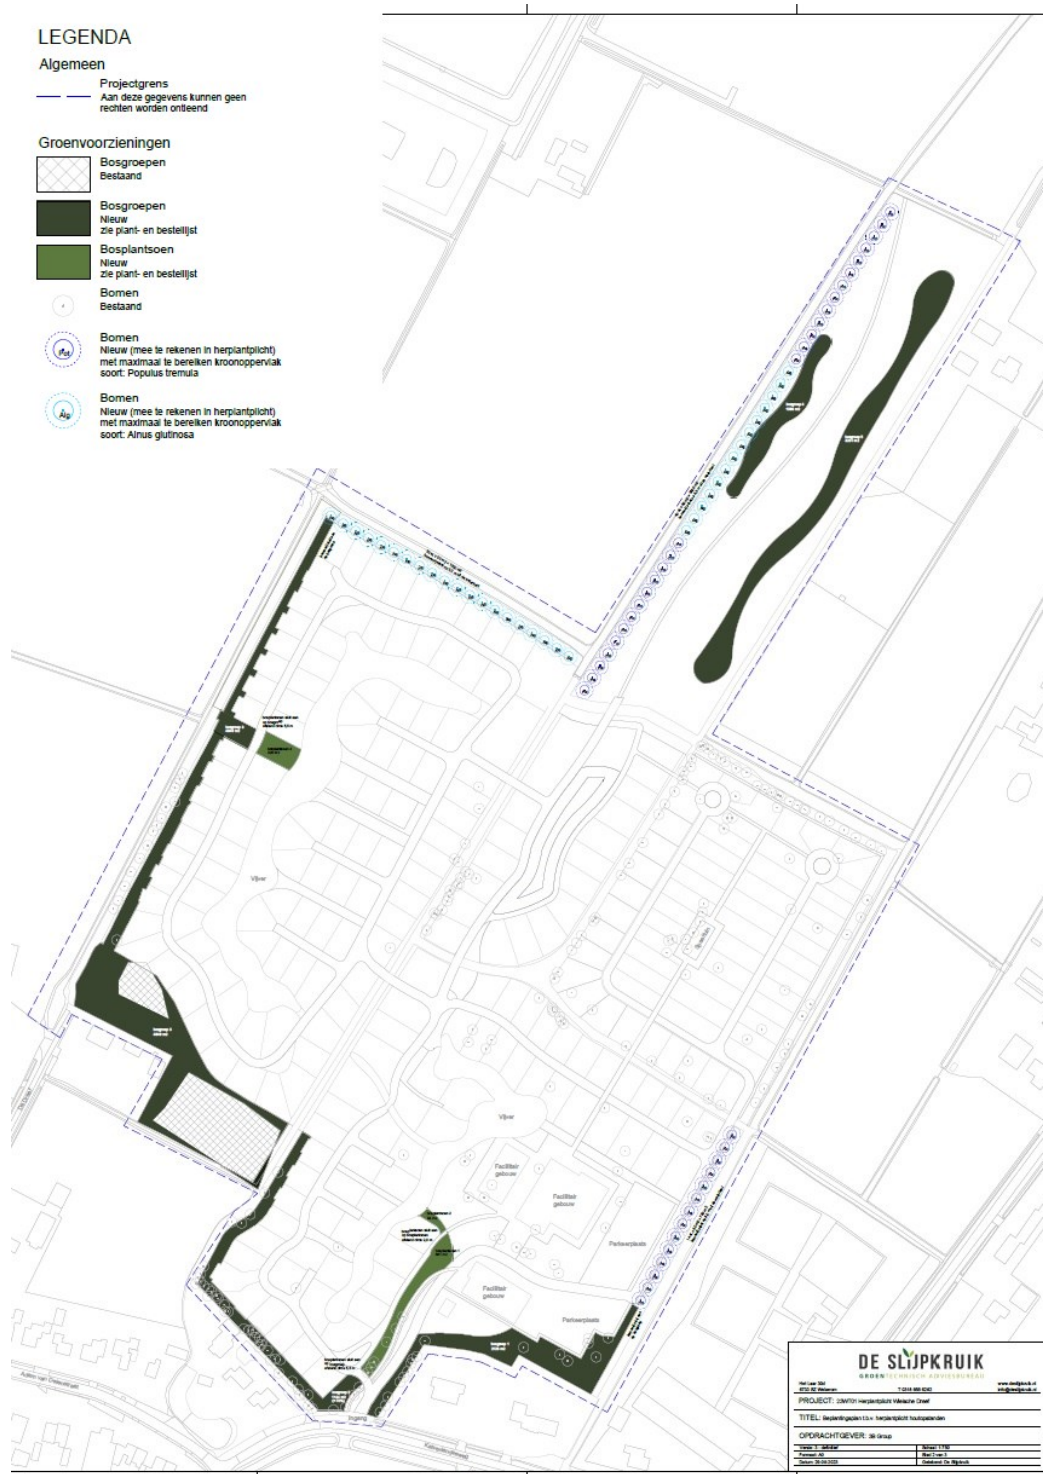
LEGENDA

Algemeen

Projectgrens
Aan deze gegevens kunnen geen rechten worden ontleend

Groenvoorzieningen

Bosgroepen
Bestaand

Bosgroepen
Nieuw
zie plant- en bestellijst

Bosplantsoen
Nieuw
zie plant- en bestellijst

Bomen
Bestaand

Bomen
Nieuw (mee te rekenen in herplantplicht)
met maximaal te bereiken kroonoppervlak
soort: Populus tremula

Bomen
Nieuw (mee te rekenen in herplantplicht)
met maximaal te bereiken kroonoppervlak
soort: Alnus glutinosa

Vijver

Vijver

Facilitair gebouw

Facilitair gebouw

Facilitair gebouw

Parkeerplaats

Parkeerplaats

Ingang

DE SLIJPKRUIK
GROENTECHNISCH ADVIESBUREAU

PROJECT: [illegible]

TITEL: Beplantingsplan t.b.v. herplantplicht houtopstanden

OPDRACHTGEVER: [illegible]

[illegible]